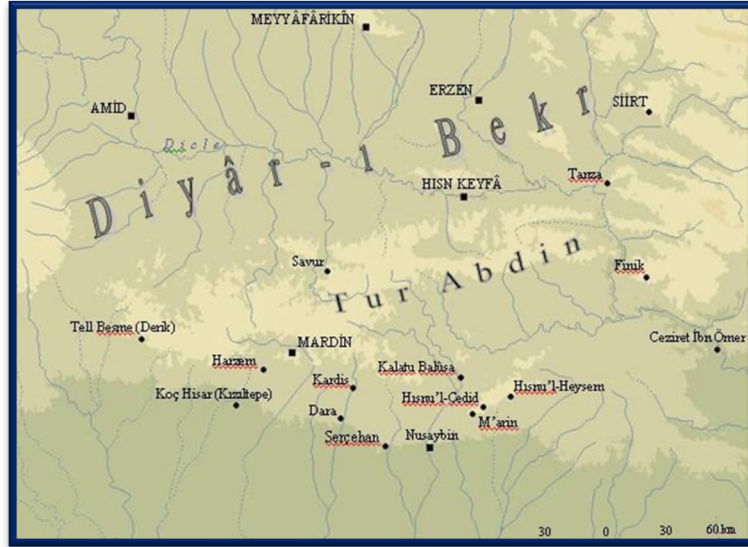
MEYYÂFÂRİKÎN

ERZEN

SİİRT

AMİD

Dicle

Diyâr-ı Bekr

Tanza

HISN KEYFÂ

Tur Abdin

Savur

Finik

Tell Beşme (Derik)

MARDİN

Ceziret İbn Ömer

Harzem

Kalatu Balisa

Kardis

Hısnu'l-Heysem

Koç Hisar (Kızıltepe)

Hısnu'l-Cedid

Dara

M'arin

Serçehan

Nusaybin

30 0 30 60 km